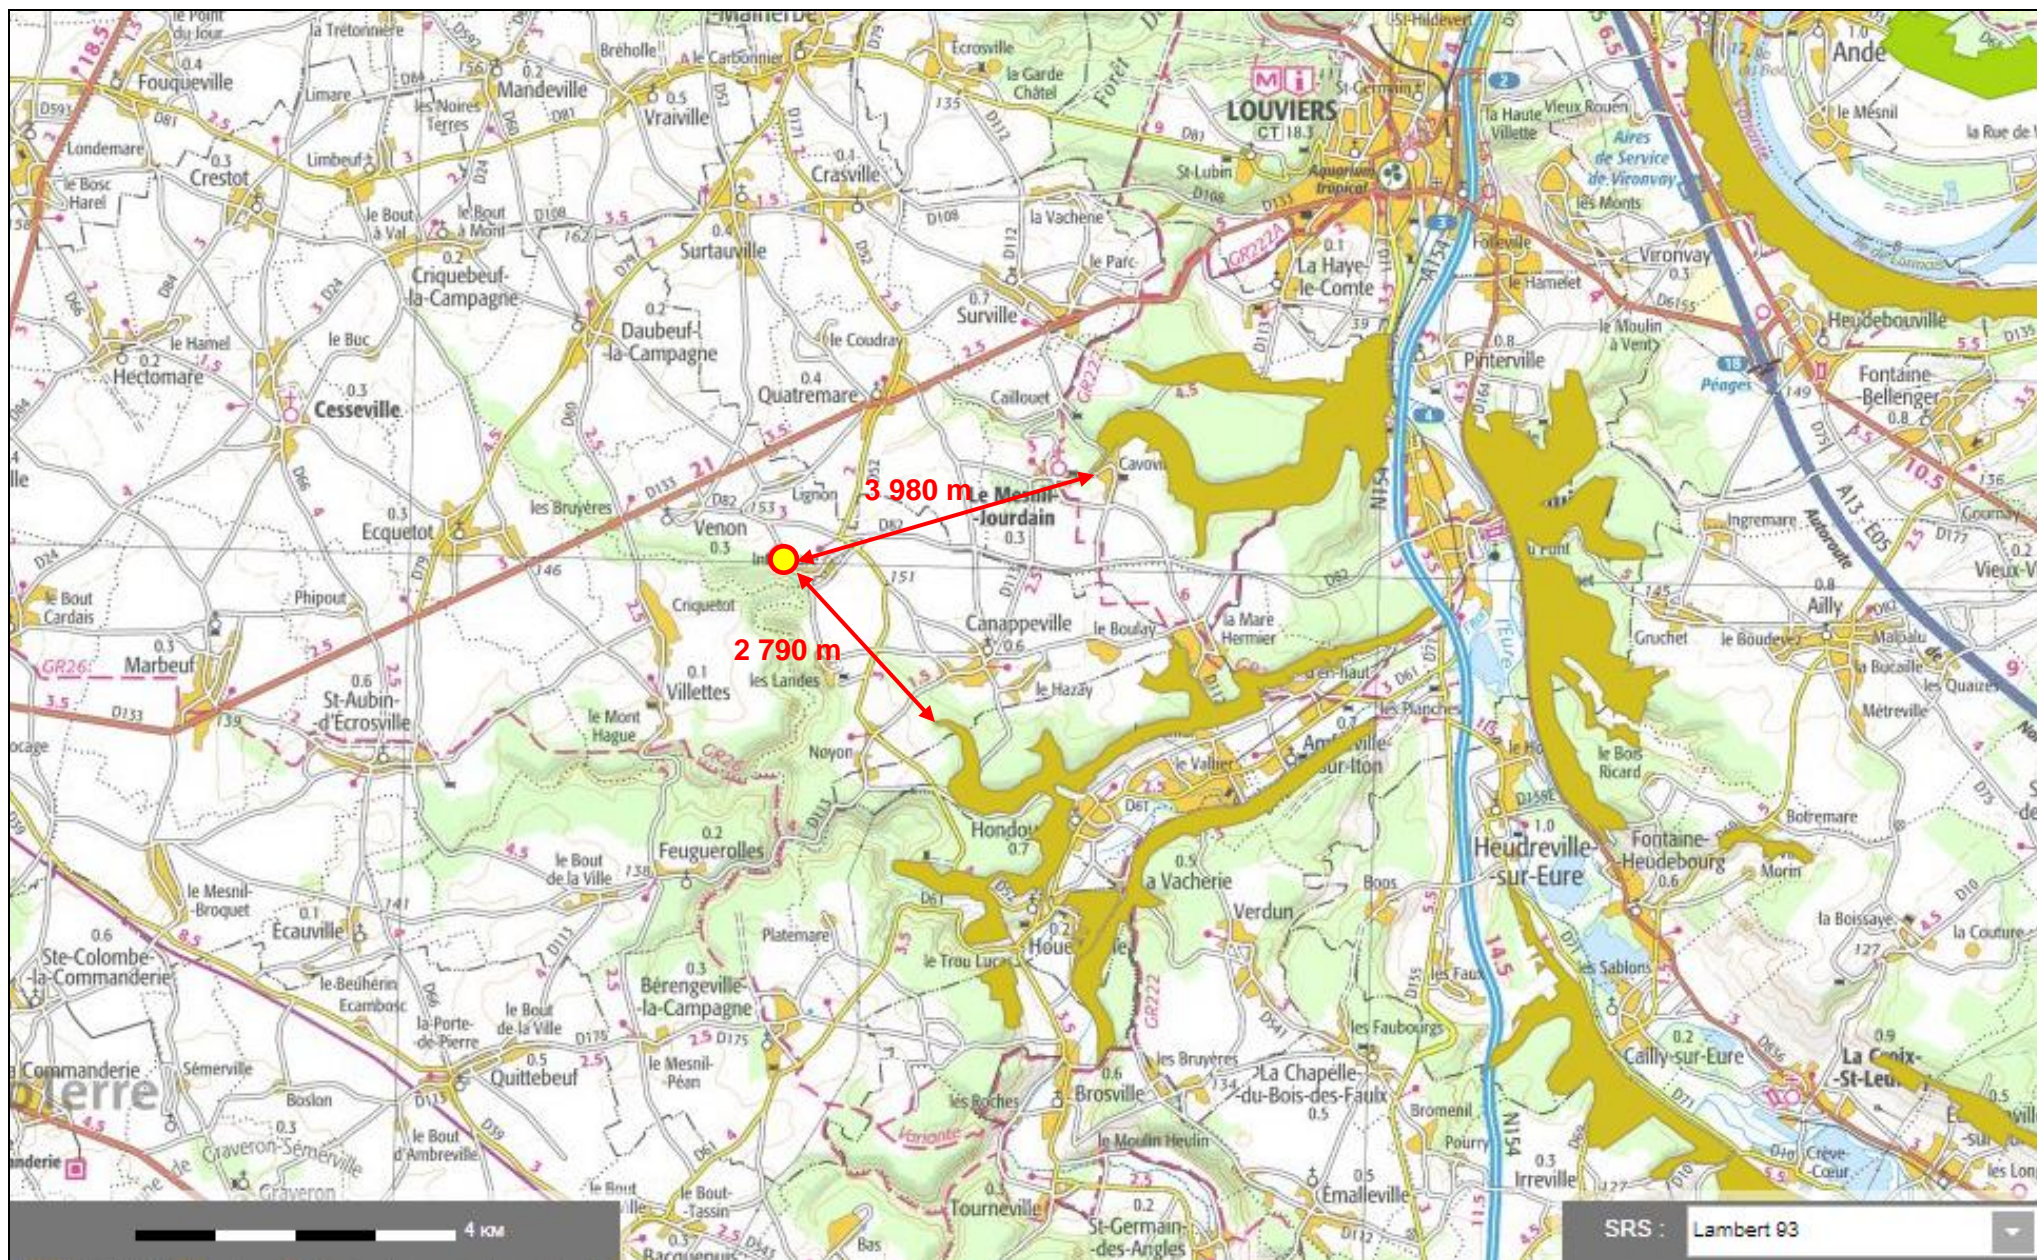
le Point du Jour
la Trétonnière
Bréholle
A le Carbonnier
Malherbe
Ecrosville
la Garde Châtel
St-Hildevert
Andé
Fouqueville
0.4
Limare
Mandeville
0.2
Vraiville
0.5
LOUVIERS
CT 18.3
St-Germain
la Haute Villette
Vieux Rouen
le Mesnil
la Rue de
Londemare
Crestot
0.3
le Bosc Harel
Limbeuf
les Noires Terres
Crasville
0.4
St-Lubin
Aquarium tropical
Aires de Service de Vironvay
les Monts
le Bout à Val
le Bout à Mont
Surtauville
0.4
la Vachere
le Parc
La Haye-le-Comte
0.1
Folleville
Vironvay
0.3
Criquebeuf-la-Campagne
0.2
le Hamelet
Heudebouville
le Hamel
le Buc
Daubeuf-la-Campagne
0.2
le Coudray
Surville
0.7
Pinterville
0.8
le Moulin à Vent
Péages
Fontaine-Bellenger
0.8
Hectomare
0.2
Cesseville
0.3
Quatremare
0.4
Cailloue
Cavoville
Ecquetot
0.3
les Bruyères
Lignon
Le Mesnil-Jourdain
0.3
3 980 m
Venon
0.3
Ingremare
Gournay
Vieux-V
le Bout Cardais
Phipout
Criquetot
2 790 m
Canappeville
0.6
le Boulay
la Mare Hermier
Aailly
0.8
Gruchet
le Boudeville
Malpalu
la Bucaille
les Quaizes
Marbeuf
0.3
St-Aubin-d'Ecrosville
0.6
Villettes
0.1
les Landes
le Hazay
les Planches
Métreville
le Mont Hague
Noyon
le Vallier
Amfreville-sur-Iton
le Bois Ricard
Feugerolles
0.2
Hondouville
0.7
Heudreville-sur-Eure
1.0
Fontaine-Heudebourg
0.6
Morin
Boisemare
le Mesnil-Broquet
le Bout de la Ville
a Vacherie
0.5
Verdun
Boos
Ecauville
0.1
Platemare
Houetteville
0.2
le Trou Lucas
les Faux
les Sablons
la Boissaye
la Couture
Ste-Colombe-la-Commanderie
0.6
le Beuhérin
Ecambosc
Bérengeville-la-Campagne
0.3
la Porte-de-Pierre
le Bout de la Ville
les Faubourgs
Cailly-sur-Eure
0.2
La Croix-St-Leu
la Commanderie
Sémerville
Quittebeuf
0.5
le Mesnil-Péan
les Bruyères
La Chapelle-du-Bois-des-Faulx
0.5
Boslon
les Roches
Brosville
0.6
Bromenil
Pourry
Crève-Cœur
le Bout d'Ambreville
Graveron-Sémerville
Graveron
le Moulin Heulin
le Bout-Tassin
Tourneville
St-Germain-des-Angles
0.2
Emalleville
0.5
Irreville
0.3
les Lon
le Bout
Bas
GR26
GR222
GR222A
Variante
A154
N154
A13-E05
Autoroute
D81
D133
D82
D61
4 KM
SRS :
Lambert 93